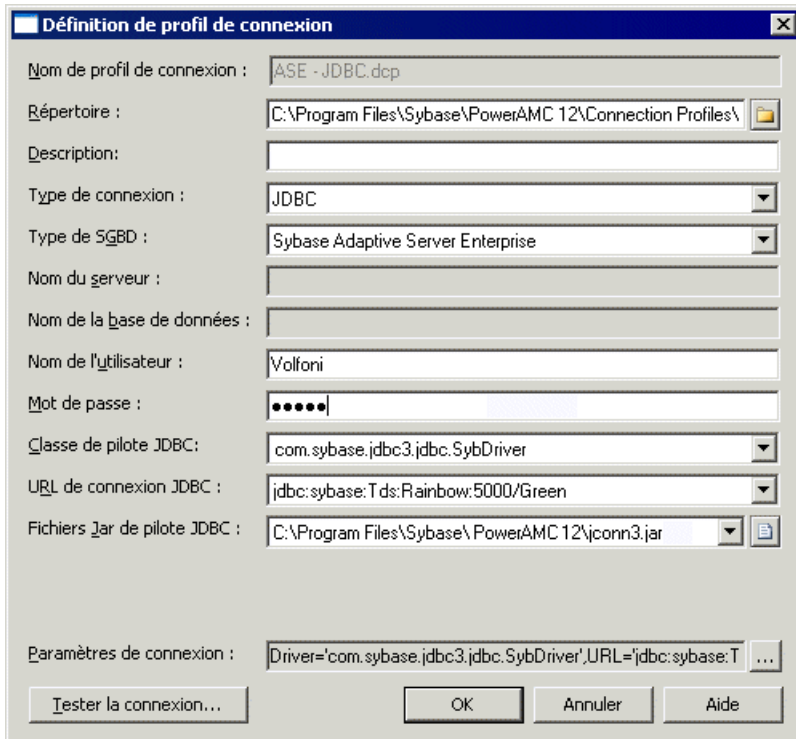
Définition de profil de connexion

Nom de profil de connexion : ASE - JDBC.dcp

Répertoire : C:\Program Files\Sybase\PowerAMC 12\Connection Profiles\

Description:

Type de connexion : JDBC

Type de SGBD : Sybase Adaptive Server Enterprise

Nom du serveur :

Nom de la base de données :

Nom de l'utilisateur : Volfoni

Mot de passe : •••••

Classe de pilote JDBC: com.sybase.jdbc3.jdbc.SybDriver

URL de connexion JDBC : jdbc:sybase:Tds:Rainbow:5000/Green

Fichiers Jar de pilote JDBC : C:\Program Files\Sybase\ PowerAMC 12\jconn3.jar

Paramètres de connexion : Driver='com.sybase.jdbc3.jdbc.SybDriver',URL='jdbc:sybase:T ...

Tester la connexion... OK Annuler Aide